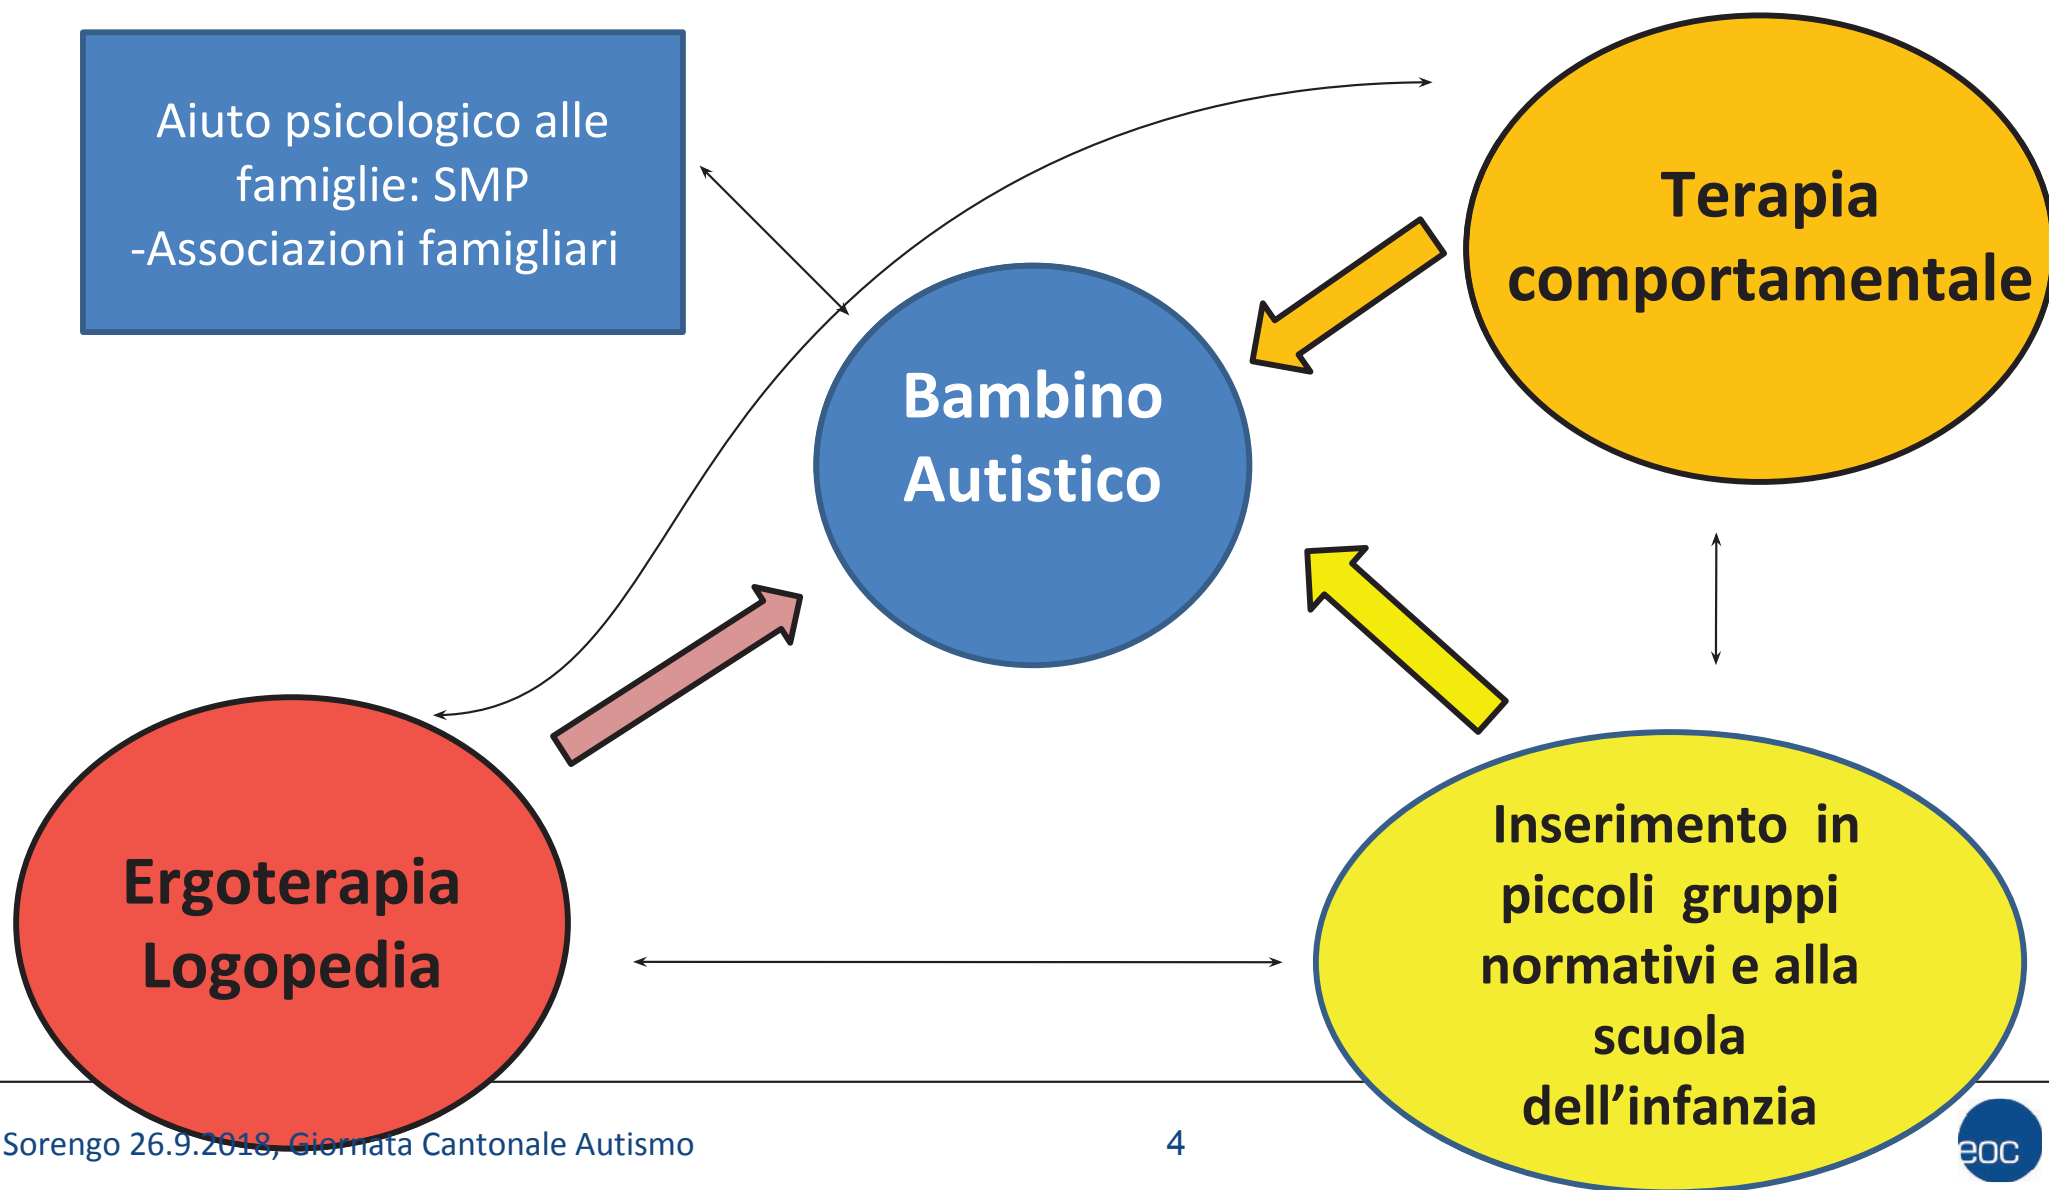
Aiuto psicologico alle famiglie: SMP
-Associazioni famigliari

Terapia comportamentale

Bambino Autistico

Ergoterapia Logopedia

Inserimento in piccoli gruppi normativi e alla scuola dell'infanzia

Sorengo 26.9.2018, Giornata Cantonale Autismo

4

eoc